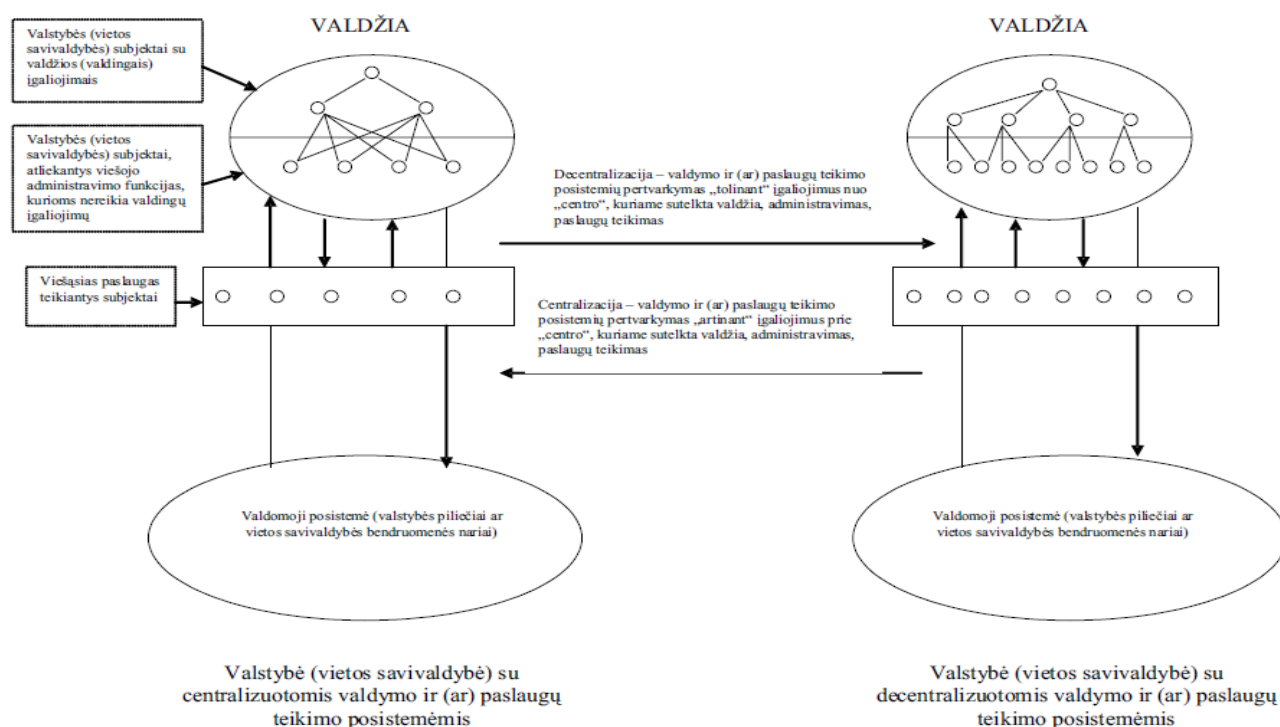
Valstybės (vietos savivaldybės) subjektai su valdžios (valdingais) įgaliojimais

VALDŽIA

VALDŽIA

Valstybės (vietos savivaldybės) subjektai, atliekantys viešojo administravimo funkcijas, kurioms nereikia valdingų įgaliojimų

Decentralizacija – valdymo ir (ar) paslaugų teikimo posistemių pertvarkymas „tolinant" įgaliojimus nuo „centro", kuriame sutelkta valdžia, administravimas, paslaugų teikimas

Viešąsias paslaugas teikiantys subjektai

Centralizacija – valdymo ir (ar) paslaugų teikimo posistemių pertvarkymas „artinant" įgaliojimus prie „centro", kuriame sutelkta valdžia, administravimas, paslaugų teikimas

Valdomoji posistemė (valstybės piliečiai ar vietos savivaldybės bendruomenės nariai)

Valdomoji posistemė (valstybės piliečiai ar vietos savivaldybės bendruomenės nariai)

Valstybė (vietos savivaldybė) su centralizuotomis valdymo ir (ar) paslaugų teikimo posistemėmis

Valstybė (vietos savivaldybė) su decentralizuotomis valdymo ir (ar) paslaugų teikimo posistemėmis